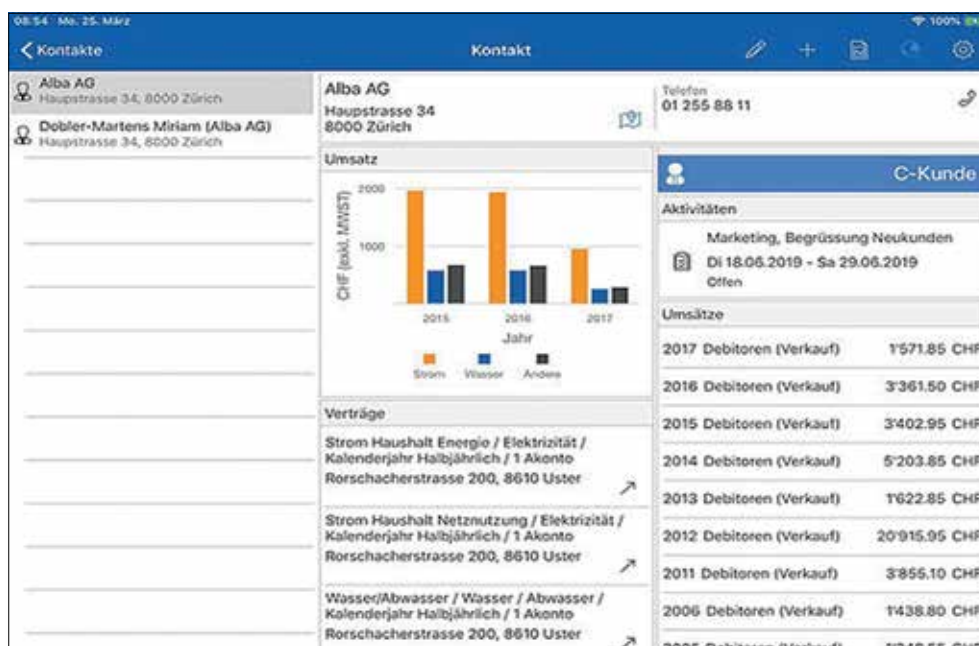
08:54 Mo. 25. März

100%

Kontakte

Kontakt

Alba AG
Haupstrasse 34, 8000 Zürich

Dobler-Martens Miriam (Alba AG)
Haupstrasse 34, 8000 Zürich

Alba AG
Haupstrasse 34
8000 Zürich

Telefon
01 255 88 11

Umsatz

2000

1000

CHF (exkl. MWST)

2015 2016 2017

Jahr

Strom Wasser Andere

C-Kunde

Aktivitäten

Marketing, Begrüssung Neukunden
Di 18.06.2019 - Sa 29.06.2019
Offen

Umsätze

| | |
|---|---|
| 2017 Debitoren (Verkauf) | 1'571.85 CHF |
| 2016 Debitoren (Verkauf) | 3'361.50 CHF |
| 2015 Debitoren (Verkauf) | 3'402.95 CHF |
| 2014 Debitoren (Verkauf) | 5'203.85 CHF |
| 2013 Debitoren (Verkauf) | 1'622.85 CHF |
| 2012 Debitoren (Verkauf) | 20'915.95 CHF |
| 2011 Debitoren (Verkauf) | 3'855.10 CHF |
| 2006 Debitoren (Verkauf) | 1'438.80 CHF |
| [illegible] | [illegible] |

Verträge

Strom Haushalt Energie / Elektrizität / Kalenderjahr Halbjährlich / 1 Akonto
Rorschacherstrasse 200, 8610 Uster

Strom Haushalt Netznutzung / Elektrizität / Kalenderjahr Halbjährlich / 1 Akonto
Rorschacherstrasse 200, 8610 Uster

Wasser/Abwasser / Wasser / Abwasser / Kalenderjahr Halbjährlich / 1 Akonto
Rorschacherstrasse 200, 8610 Uster